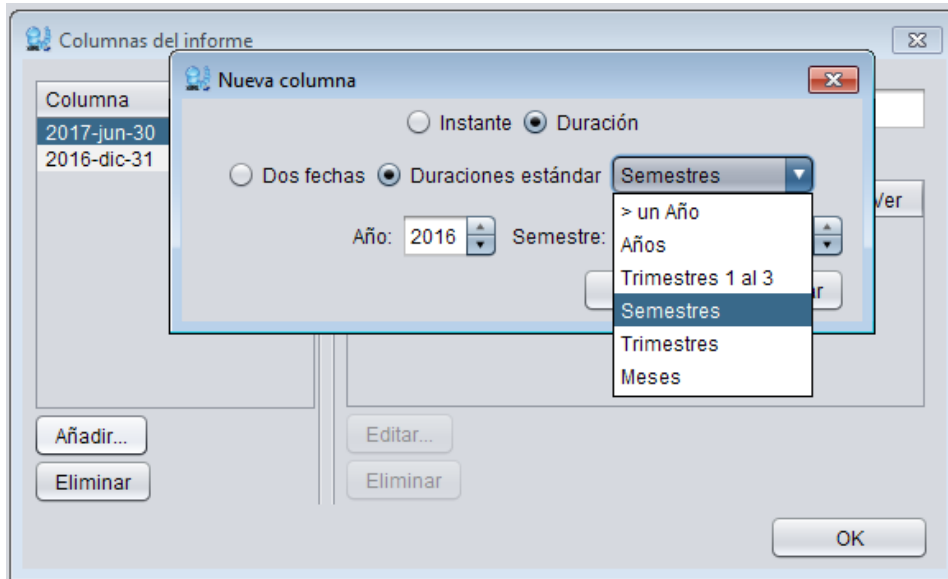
Columnas del informe

Columna
2017-jun-30
2016-dic-31

Nueva columna

Instante Duración

Dos fechas Duraciones estándar Semestres

Año: 2016 Semestre:

> un Año
Años
Trimestres 1 al 3
Semestres
Trimestres
Meses

Ver

ar

Añadir...
Eliminar

Editar...
Eliminar

OK